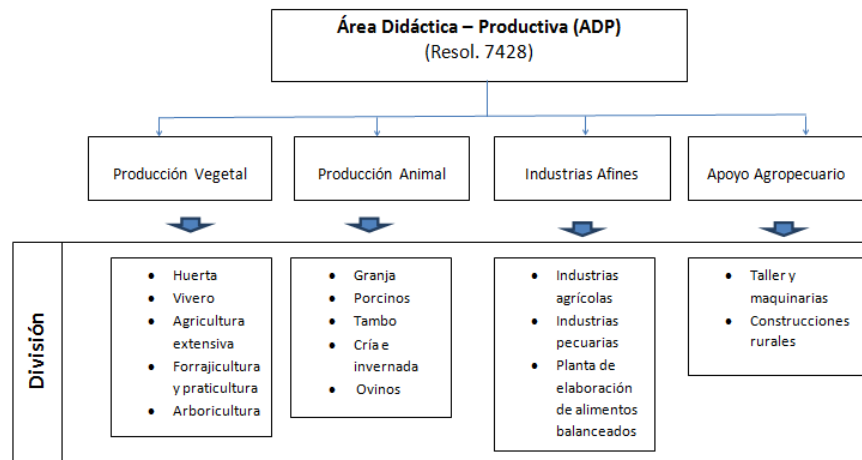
**Área Didáctica – Productiva (ADP)**
(Resol. 7428)

Producción Vegetal

Producción Animal

Industrias Afines

Apoyo Agropecuario

División

- Huerta
- Vivero
- Agricultura extensiva
- Forrajicultura y praticultura
- Arboricultura

- Granja
- Porcinos
- Tambo
- Cría e invernada
- Ovinos

- Industrias agrícolas
- Industrias pecuarias
- Planta de elaboración de alimentos balanceados

- Taller y maquinarias
- Construcciones rurales